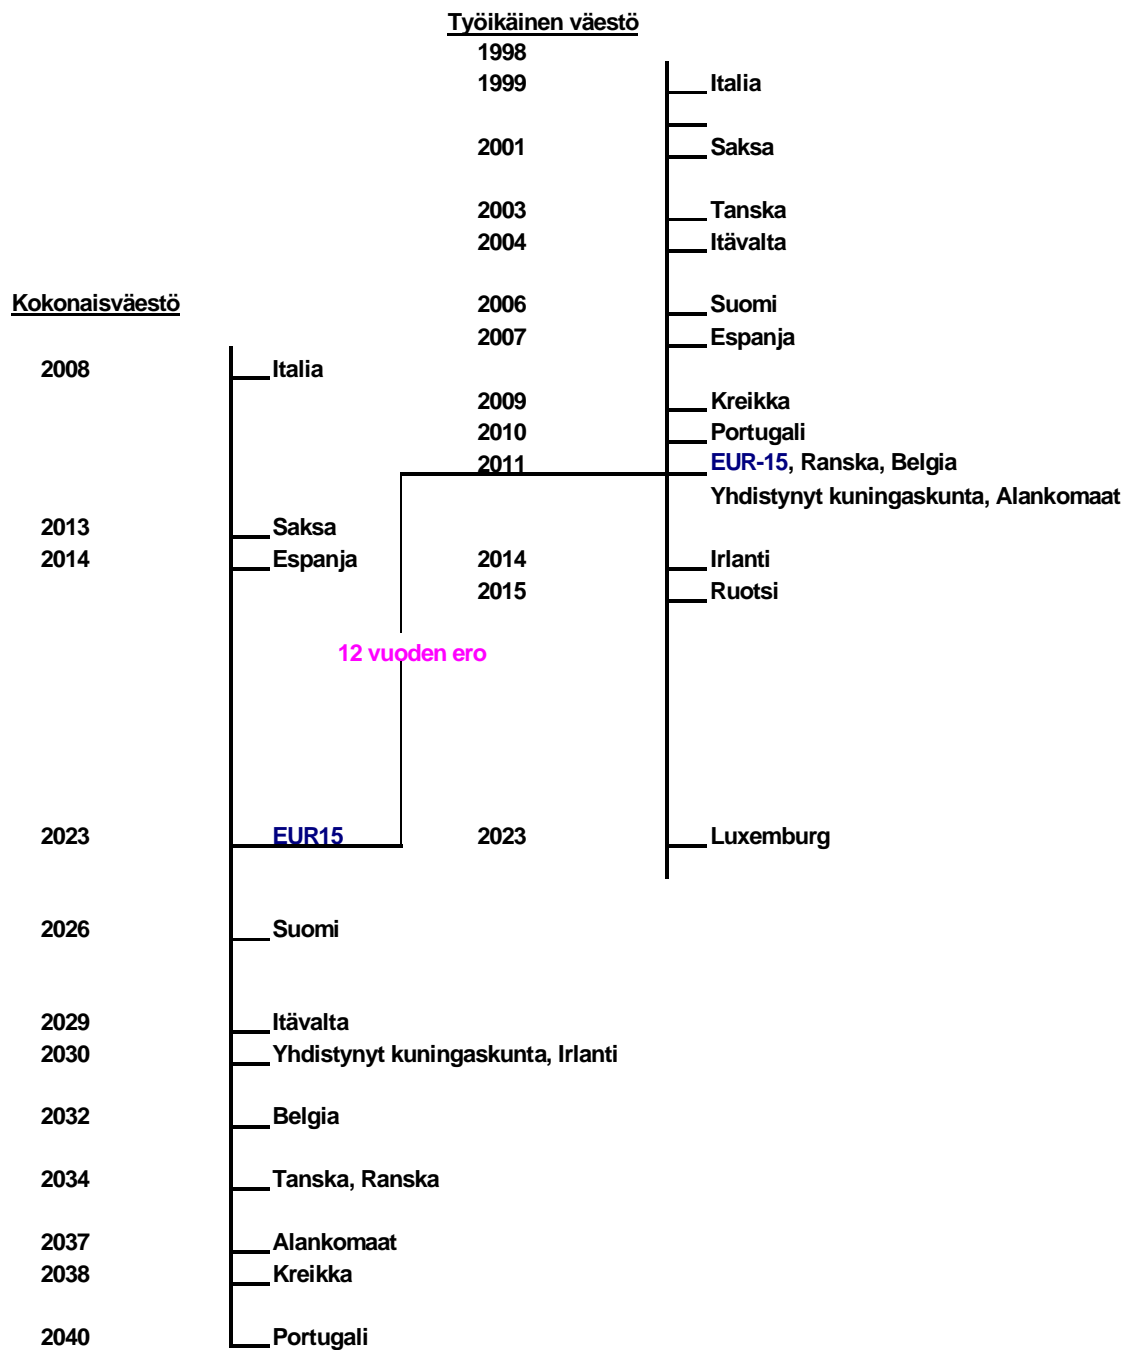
Työikäinen väestö

1998
1999 Italia

2001 Saksa

2003 Tanska
2004 Itävalta

2006 Suomi
2007 Espanja

2009 Kreikka
2010 Portugali
2011 EUR-15, Ranska, Belgia
Yhdistynyt kuningaskunta, Alankomaat

2014 Irlanti
2015 Ruotsi

2023 Luxemburg

Kokonaisväestö

2008 Italia

2013 Saksa
2014 Espanja

12 vuoden ero

2023 EUR15

2026 Suomi

2029 Itävalta
2030 Yhdistynyt kuningaskunta, Irlanti

2032 Belgia

2034 Tanska, Ranska

2037 Alankomaat
2038 Kreikka

2040 Portugali